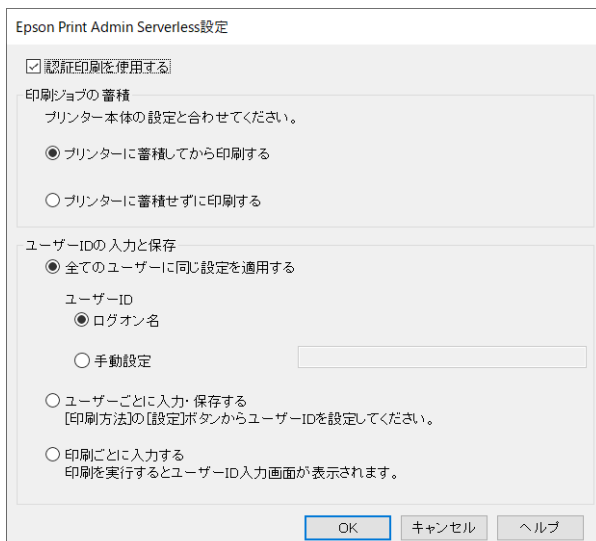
Epson Print Admin Serverless設定

☑ 認証印刷を使用する

印刷ジョブの蓄積

プリンター本体の設定と合わせてください。

◉ プリンターに蓄積してから印刷する

○ プリンターに蓄積せずに印刷する

ユーザーIDの入力と保存

◉ 全てのユーザーに同じ設定を適用する

ユーザーID

◉ ログオン名

○ 手動設定

○ ユーザーごとに入力・保存する
[印刷方法]の[設定]ボタンからユーザーIDを設定してください。

○ 印刷ごとに入力する
印刷を実行するとユーザーID入力画面が表示されます。

OK　キャンセル　ヘルプ